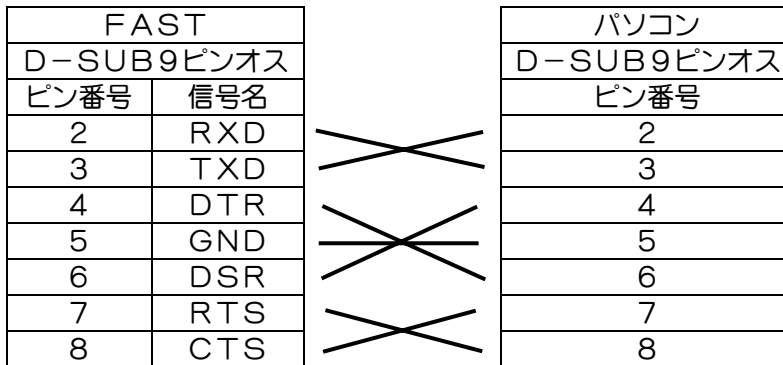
| FAST | |
|---|---|
| D－SUB9ピンオス | |
| ピン番号 | 信号名 |
| 2 | RXD |
| 3 | TXD |
| 4 | DTR |
| 5 | GND |
| 6 | DSR |
| 7 | RTS |
| 8 | CTS |

| パソコン |
|---|
| D－SUB9ピンオス |
| ピン番号 |
| 2 |
| 3 |
| 4 |
| 5 |
| 6 |
| 7 |
| 8 |